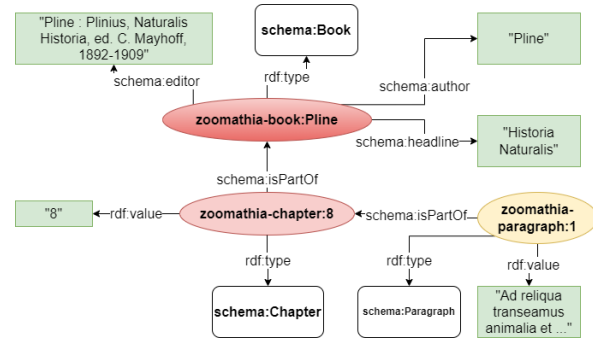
"Pline : Plinius, Naturalis Historia, ed. C. Mayhoff, 1892-1909"

schema:Book

"Pline"

schema:editor

rdf:type

schema:author

zoomathia-book:Pline

schema:headline

"Historia Naturalis"

schema:isPartOf

"8"

rdf:value

zoomathia-chapter:8

schema:isPartOf

zoomathia-paragraph:1

rdf:type

rdf:type

rdf:value

schema:Chapter

schema:Paragraph

"Ad reliqua transeamus animalia et ..."